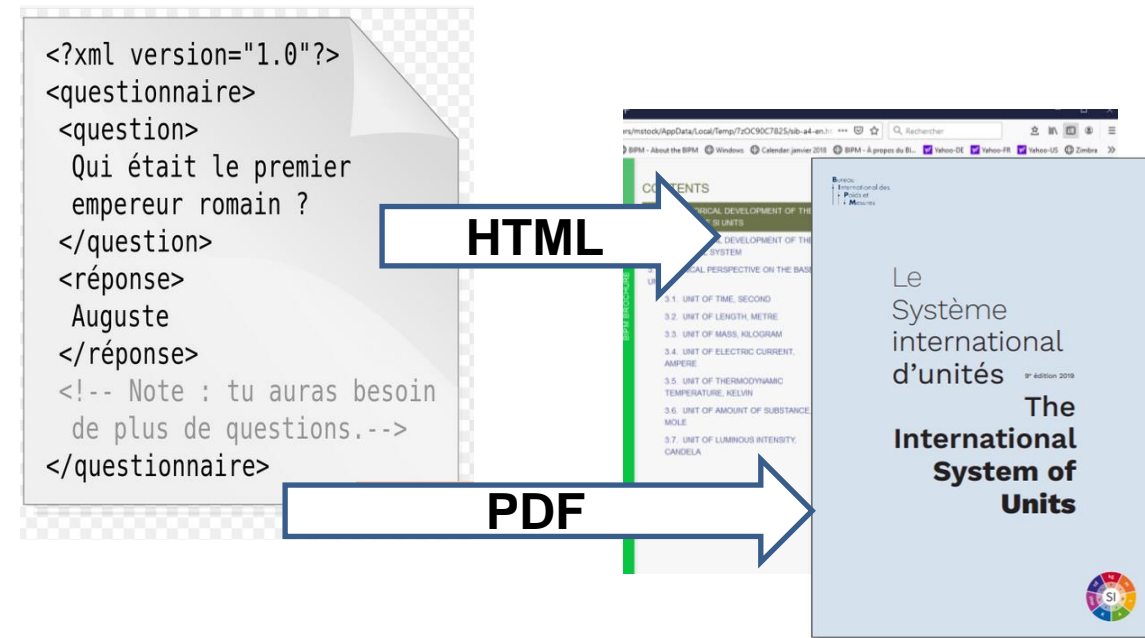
<?xml version="1.0"?>
<questionnaire>
<question>
Qui était le premier empereur romain ?
</question>
<réponse>
Auguste
</réponse>
<!-- Note : tu auras besoin de plus de questions.-->
</questionnaire>

HTML

PDF

rs/mstock/AppData/Local/Temp/7zOC90C7825/sib-a4-en.ht ••• Rechercher

BIPM - About the BIPM Windows Calendar: janvier 2018 BIPM - À propos du Bl... Yahoo-DE Yahoo-FR Yahoo-US Zimbra

CONTENTS
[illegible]RICAL DEVELOPMENT OF THE SI UNITS
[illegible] DEVELOPMENT OF THE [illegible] SYSTEM
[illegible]CAL PERSPECTIVE ON THE BASE UN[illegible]
3.1. UNIT OF TIME, SECOND
3.2. UNIT OF LENGTH, METRE
3.3. UNIT OF MASS, KILOGRAM
3.4. UNIT OF ELECTRIC CURRENT, AMPERE
3.5. UNIT OF THERMODYNAMIC TEMPERATURE, KELVIN
3.6. UNIT OF AMOUNT OF SUBSTANCE, MOLE
3.7. UNIT OF LUMINOUS INTENSITY, CANDELA

BIPM BROCHURE

Bureau International des Poids et Mesures

Le Système international d'unités
9e édition 2019
The International System of Units

SI